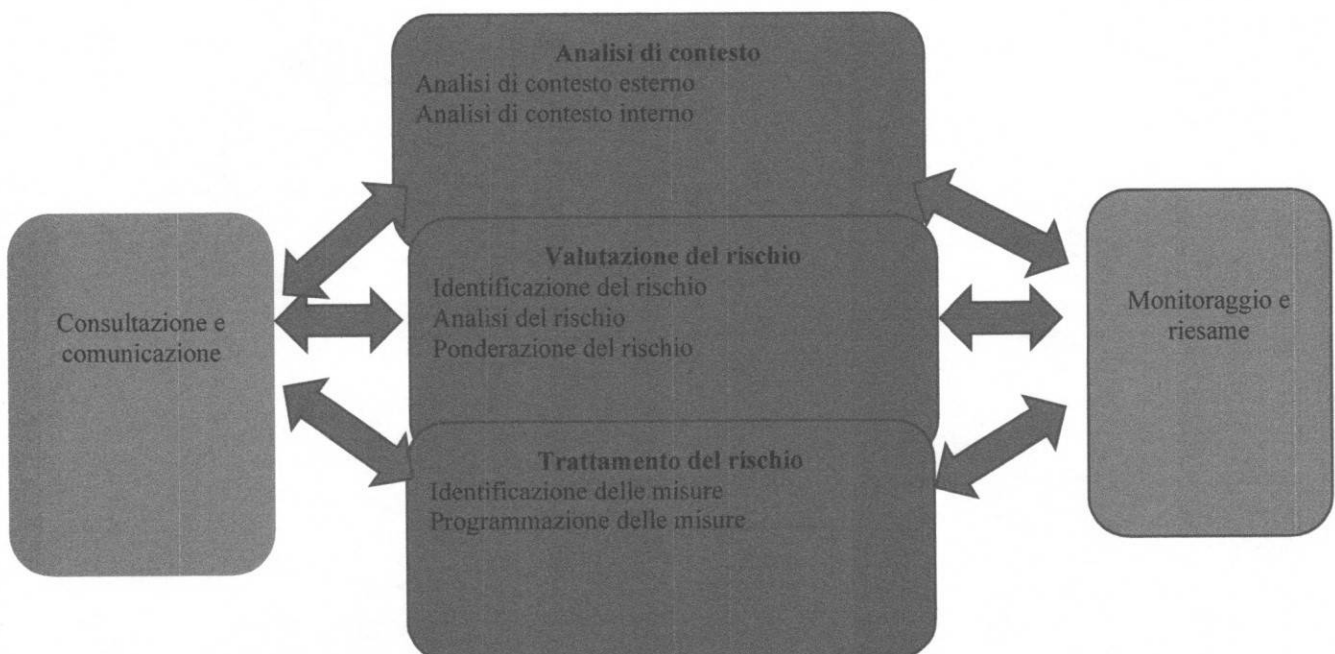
Analisi di contesto
Analisi di contesto esterno
Analisi di contesto interno

Consultazione e comunicazione

Valutazione del rischio
Identificazione del rischio
Analisi del rischio
Ponderazione del rischio

Monitoraggio e riesame

Trattamento del rischio
Identificazione delle misure
Programmazione delle misure